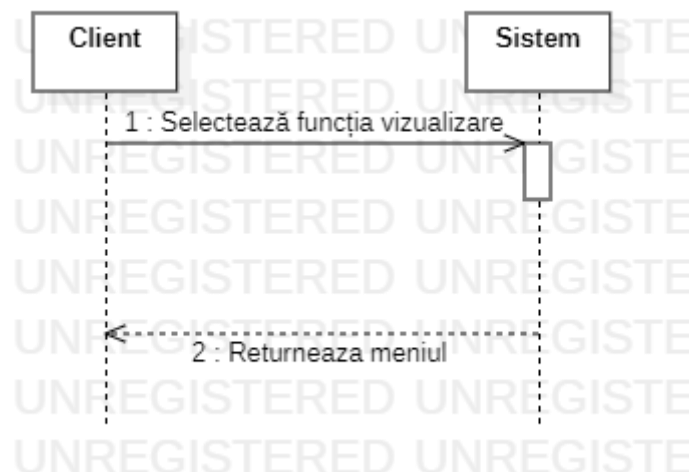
Client

Sistem

1 : Selectează funcția vizualizare

2 : Returneaza meniul

UNREGISTERED UNREGISTE
UNREGISTERED UNREGISTE
UNREGISTERED UNREGISTE
UNREGISTERED UNREGISTE
UNREGISTERED UNREGISTE
UNREGISTERED UNREGISTE
UNREGISTERED UNREGISTE
UNREGISTERED UNREGISTE